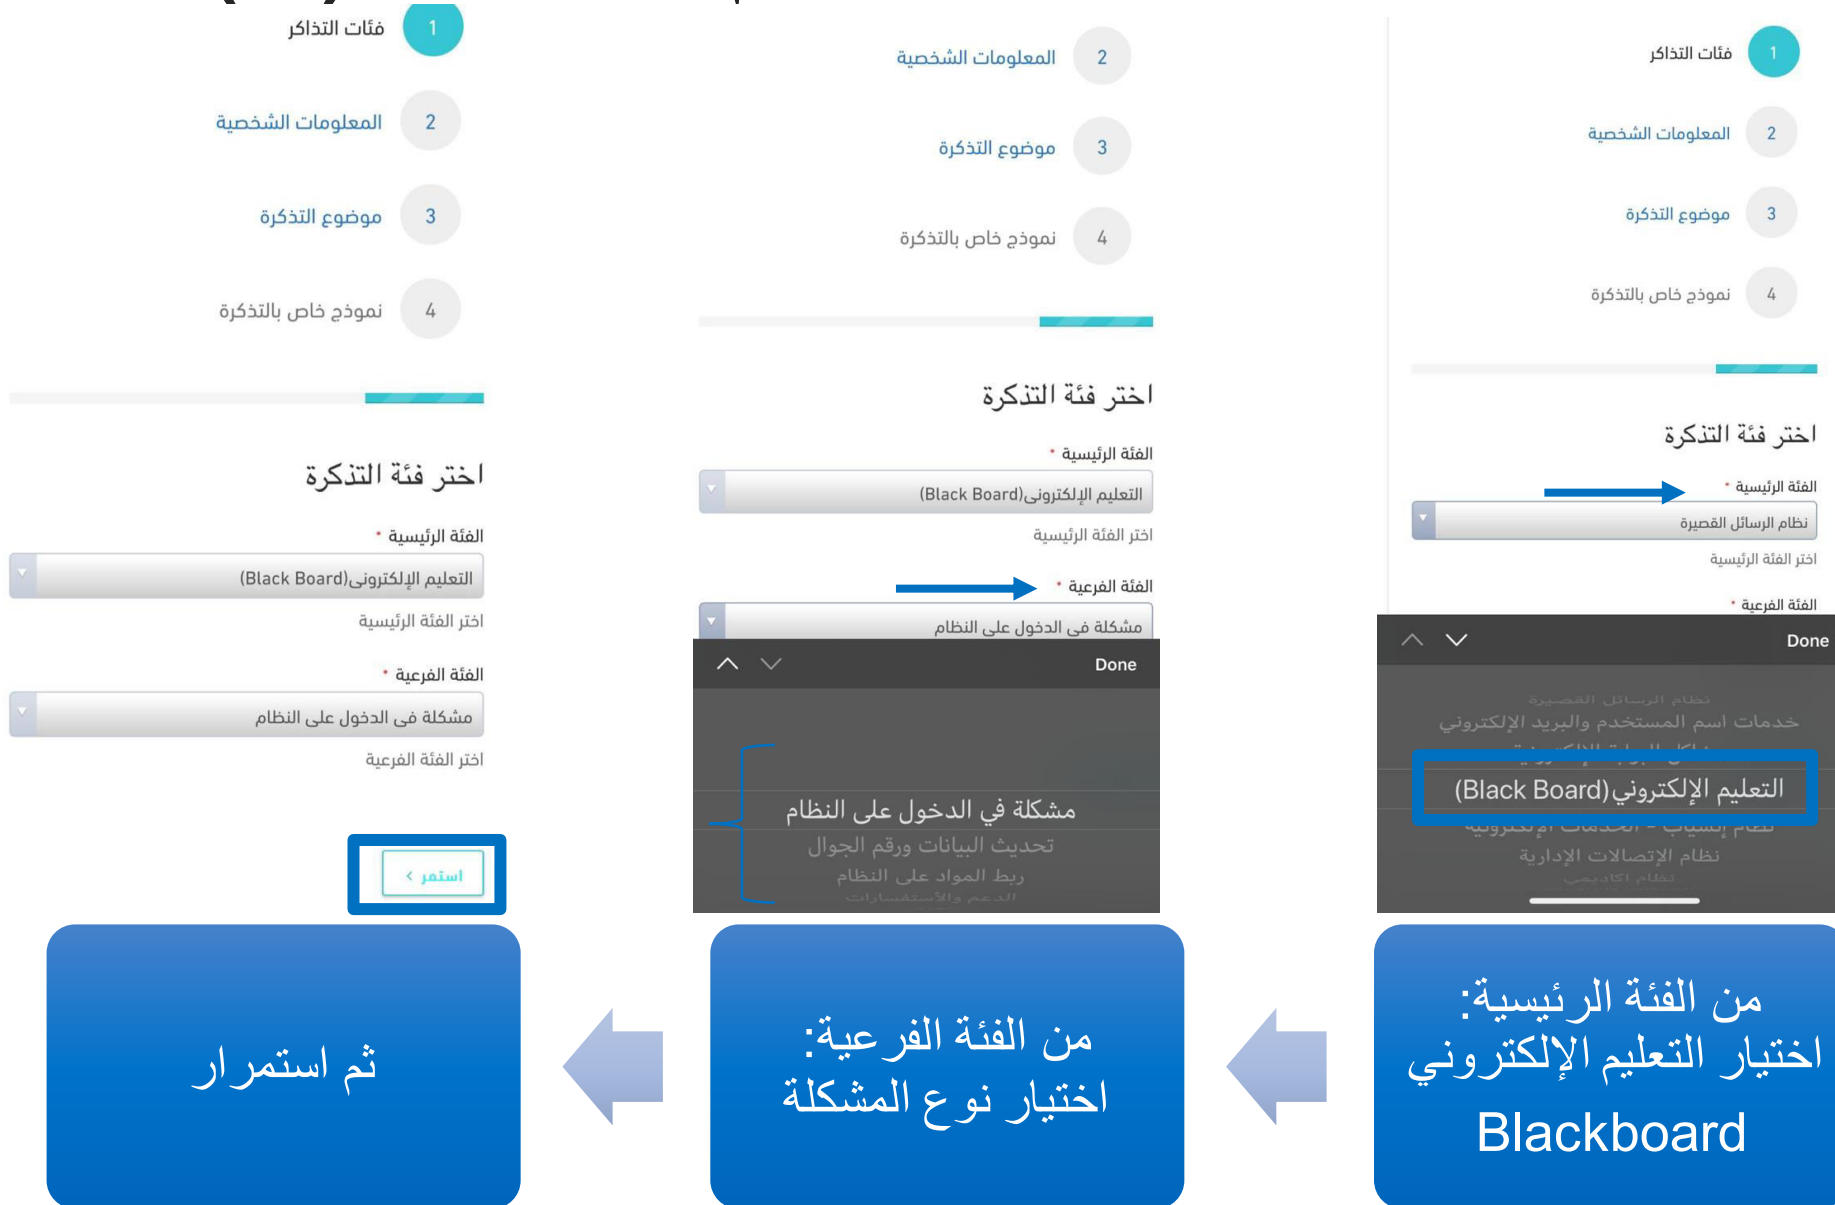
1 فئات التذاكر
2 المعلومات الشخصية
3 موضوع التذكرة
4 نموذج خاص بالتذكرة

اختر فئة التذكرة
الفئة الرئيسية *
نظام الرسائل القصيرة
اختر الفئة الرئيسية
الفئة الفرعية *
Done
نظام الرسائل القصيرة
خدمات اسم المستخدم والبريد الإلكتروني
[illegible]
التعليم الإلكتروني(Black Board)
نظام إنسياب - الخدمات الإلكترونية
نظام الإتصالات الإدارية
نظام أكاديمي

من الفئة الرئيسية: اختيار التعليم الإلكتروني Blackboard

2 المعلومات الشخصية
3 موضوع التذكرة
4 نموذج خاص بالتذكرة

اختر فئة التذكرة
الفئة الرئيسية *
التعليم الإلكتروني(Black Board)
اختر الفئة الرئيسية
الفئة الفرعية *
مشكلة في الدخول على النظام
Done
مشكلة في الدخول على النظام
تحديث البيانات ورقم الجوال
ربط المواد على النظام
الدعم والاستفسارات

من الفئة الفرعية: اختيار نوع المشكلة

1 فئات التذاكر
2 المعلومات الشخصية
3 موضوع التذكرة
4 نموذج خاص بالتذكرة

اختر فئة التذكرة
الفئة الرئيسية *
التعليم الإلكتروني(Black Board)
اختر الفئة الرئيسية
الفئة الفرعية *
مشكلة في الدخول على النظام
اختر الفئة الفرعية
استمر >

ثم استمرار